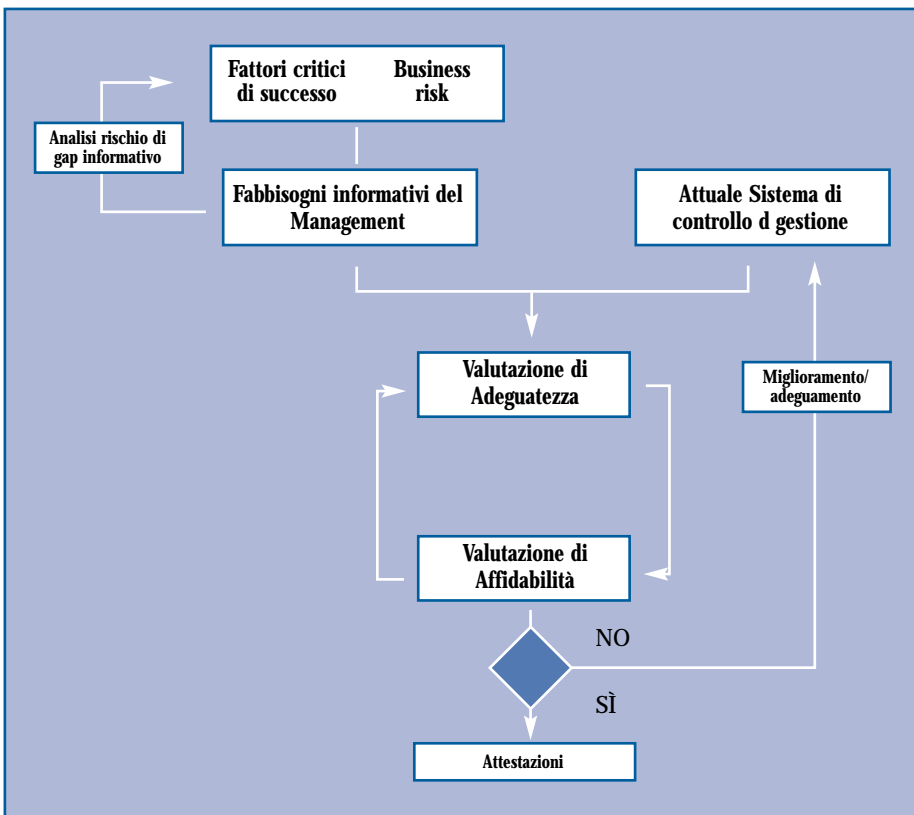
Fattori critici di successo

Business risk

Analisi rischio di gap informativo

Fabbisogni informativi del Management

Attuale Sistema di controllo d gestione

Valutazione di Adeguatezza

Miglioramento/ adeguamento

Valutazione di Affidabilità

NO

SÌ

Attestazioni